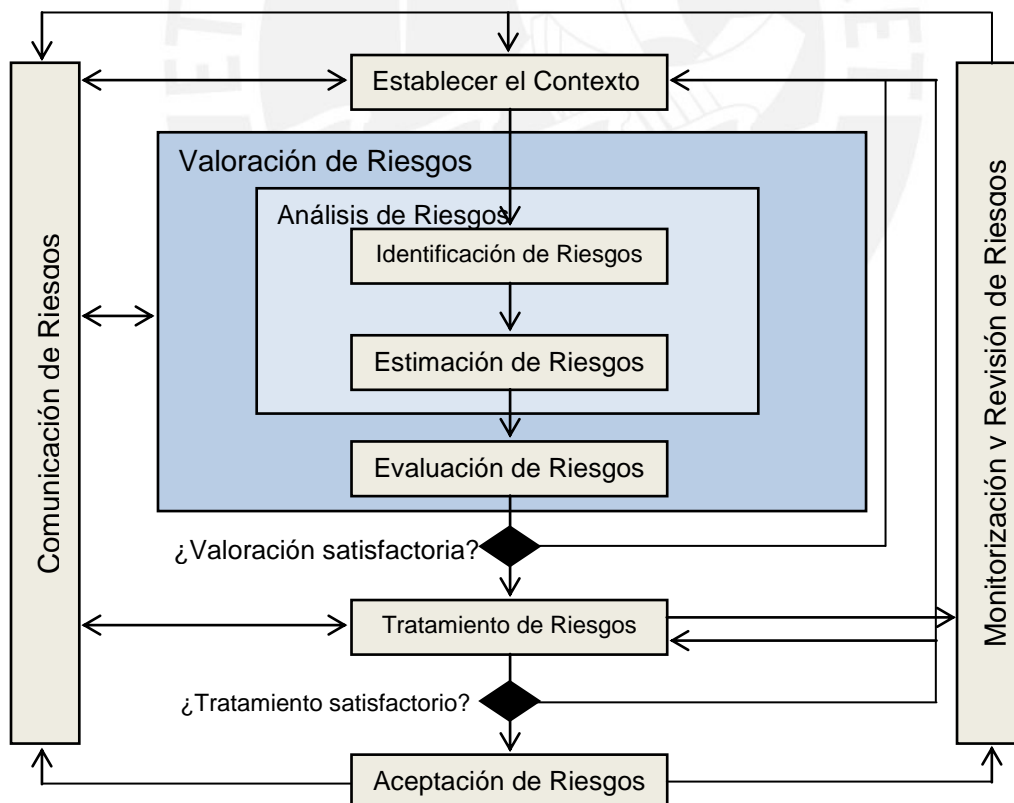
Establecer el Contexto

Valoración de Riesgos

Análisis de Riesgos

Identificación de Riesgos

Estimación de Riesgos

Evaluación de Riesgos

¿Valoración satisfactoria?

Tratamiento de Riesgos

¿Tratamiento satisfactorio?

Aceptación de Riesgos

Comunicación de Riesgos

Monitorización y Revisión de Riesgos